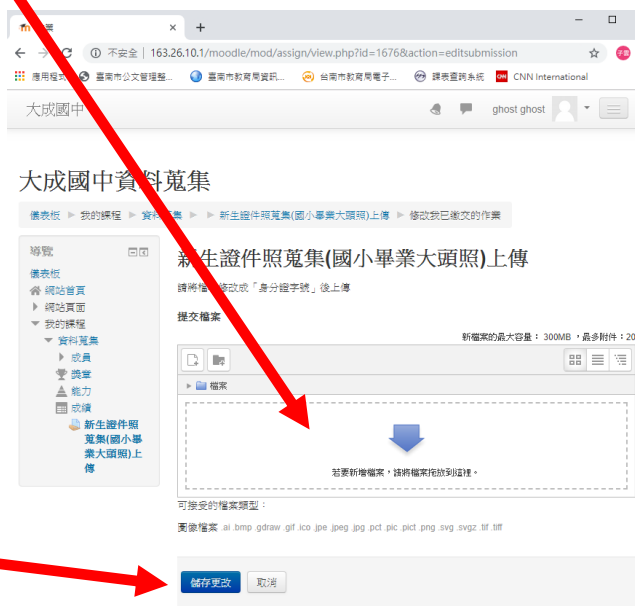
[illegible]業 × +

不安全 | 163.26.10.1/moodle/mod/assign/view.php?id=1676&action=editsubmission

應用程式 臺南市公文管理整... 臺南市教育局資訊... 台南市教育局電子... 課表查詢系統 CNN International

大成國中 ghost ghost

大成國中資料蒐集

儀表板 ► 我的課程 ► 資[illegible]集 ► ► 新生證件照蒐集(國小畢業大頭照)上傳 ► 修改我已繳交的作業

導覽
儀表板
網站首頁
網站頁面
我的課程
資料蒐集
成員
獎章
能力
成績
新生證件照蒐集(國小畢業大頭照)上傳

新生證件照蒐集(國小畢業大頭照)上傳

請將檔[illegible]修改成「身分證字號」後上傳

提交檔案

新檔案的最大容量： 300MB，最多附件：20

檔案

若要新增檔案，請將檔案拖放到這裡。

可接受的檔案類型：

圖像檔案 .ai .bmp .gdraw .gif .ico .jpe .jpeg .jpg .pct .pic .pict .png .svg .svgz .tif .tiff

儲存更改 取消